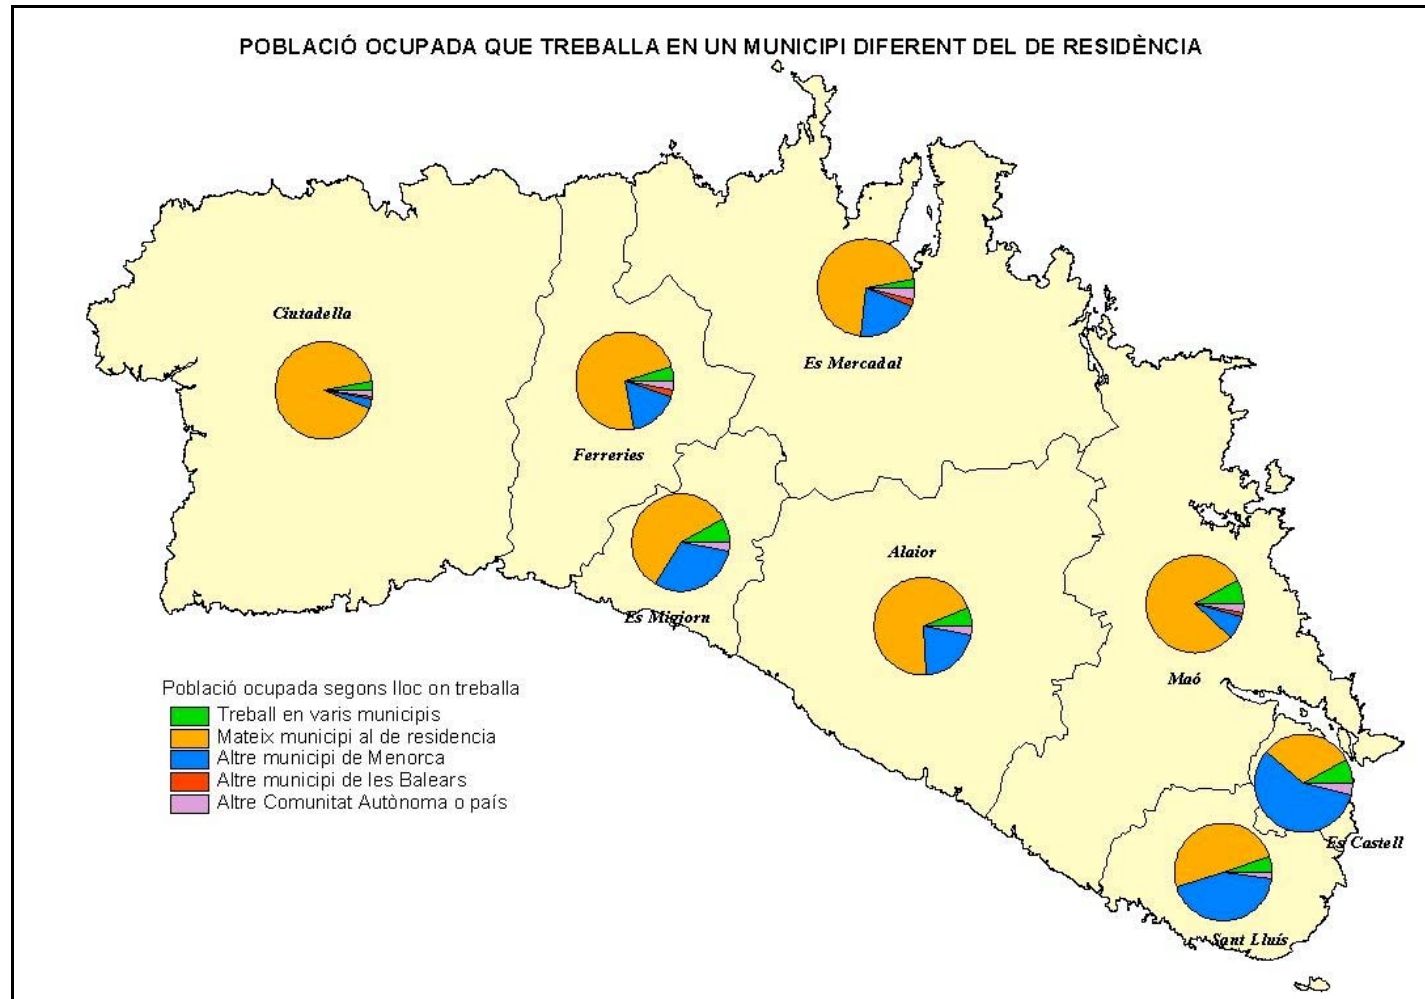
POBLACIÓ OCUPADA QUE TREBALLA EN UN MUNICIPI DIFERENT DEL DE RESIDÈNCIA

Ciutadella

Ferreries

Es Mercadal

Es Migjorn

Alaior

Maó

Es Castell

Sant Lluís

Població ocupada segons lloc on treballa
Treball en varis municipis
Mateix municipi al de residencia
Altre municipi de Menorca
Altre municipi de les Balears
Altre Comunitat Autònoma o país